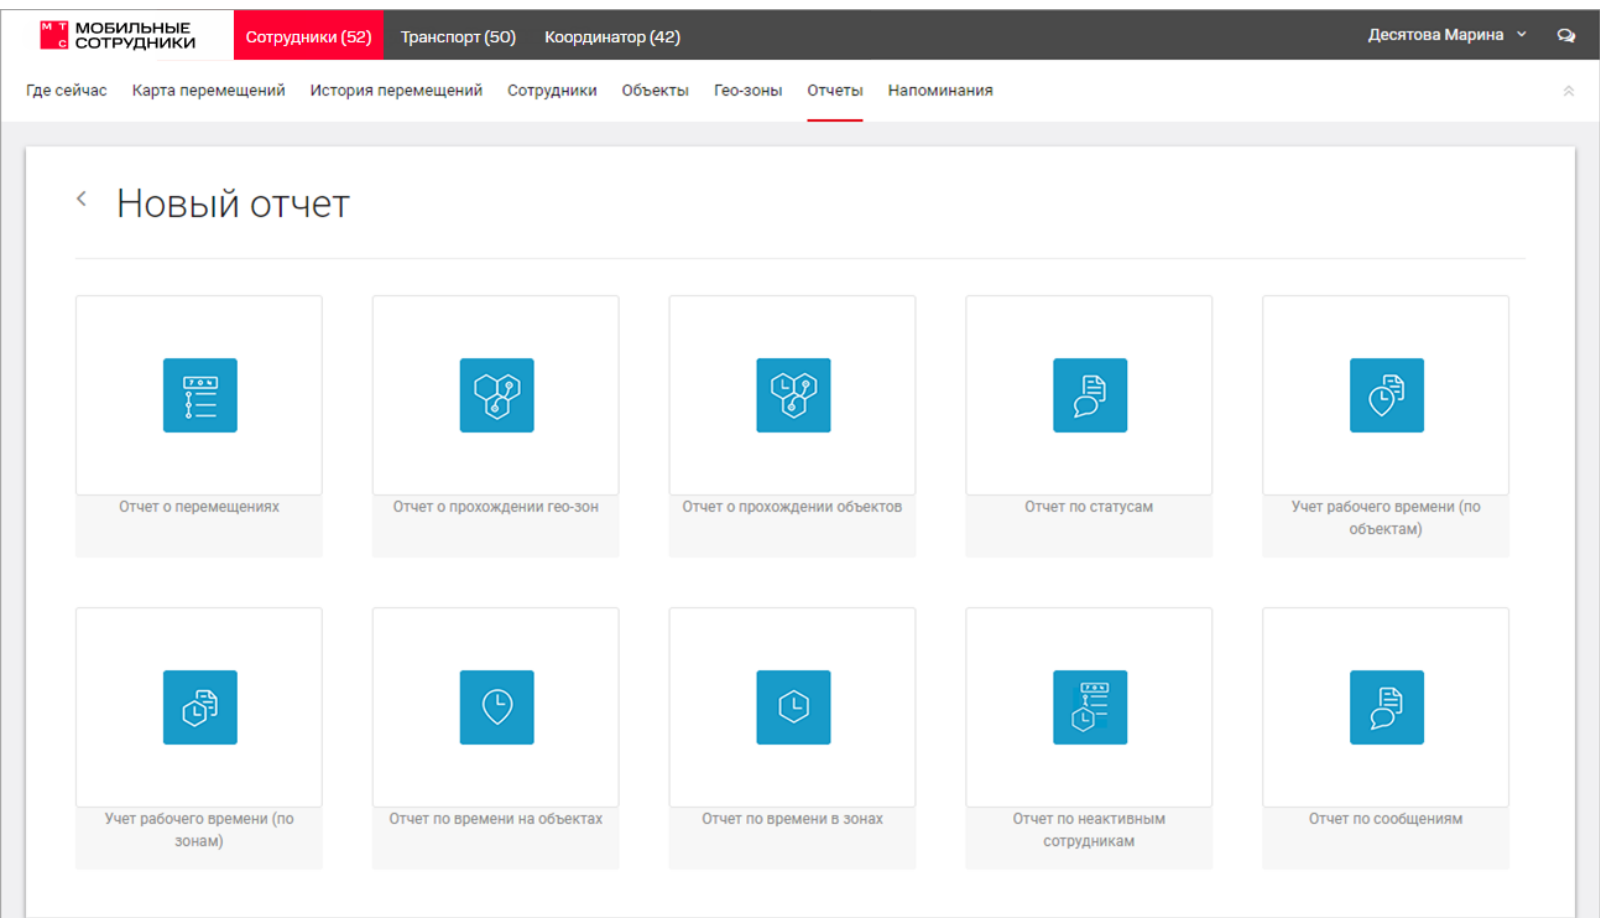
МТС МОБИЛЬНЫЕ СОТРУДНИКИ

Сотрудники (52) Транспорт (50) Координатор (42) Десятова Марина

Где сейчас Карта перемещений История перемещений Сотрудники Объекты Гео-зоны Отчеты Напоминания

Новый отчет

Отчет о перемещениях

Отчет о прохождении гео-зон

Отчет о прохождении объектов

Отчет по статусам

Учет рабочего времени (по объектам)

Учет рабочего времени (по зонам)

Отчет по времени на объектах

Отчет по времени в зонах

Отчет по неактивным сотрудникам

Отчет по сообщениям